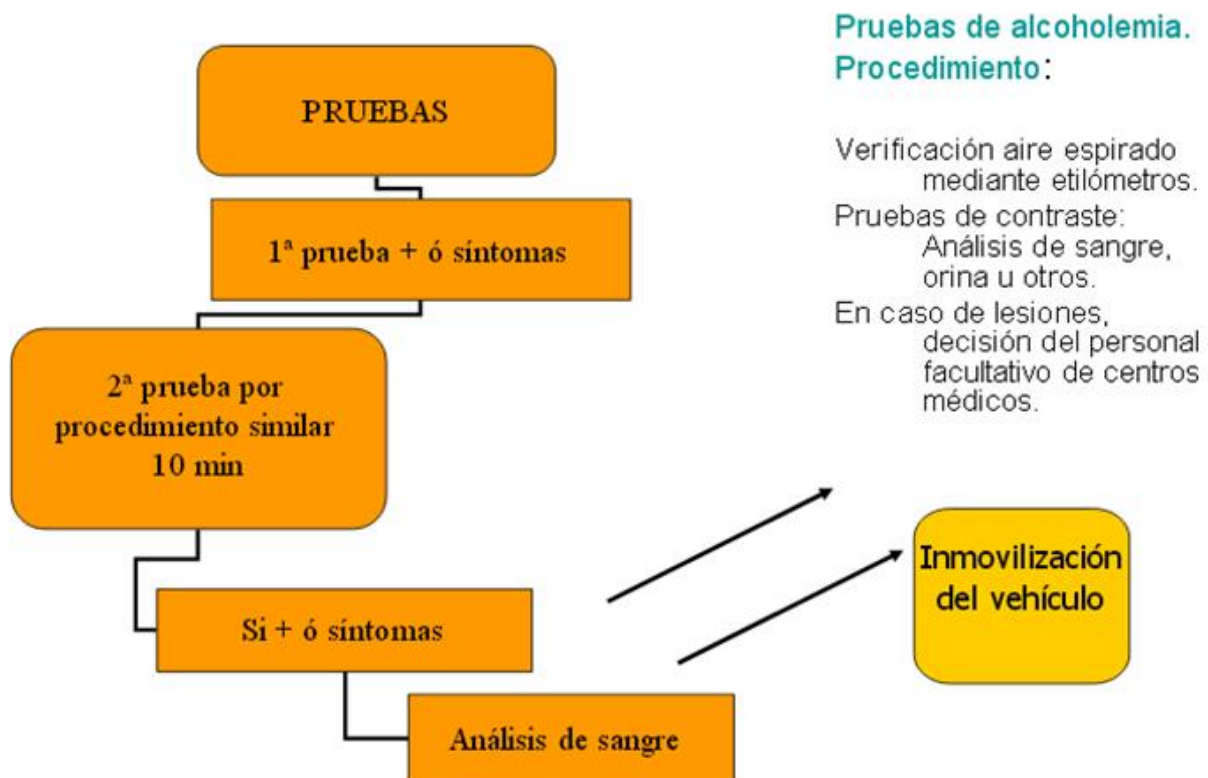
PRUEBAS

1ª prueba + ó síntomas

2ª prueba por procedimiento similar 10 min

Si + ó síntomas

Análisis de sangre

Pruebas de alcoholemia. Procedimiento:

Verificación aire espirado mediante etilómetros.

Pruebas de contraste: Análisis de sangre, orina u otros.

En caso de lesiones, decisión del personal facultativo de centros médicos.

Inmovilización del vehículo